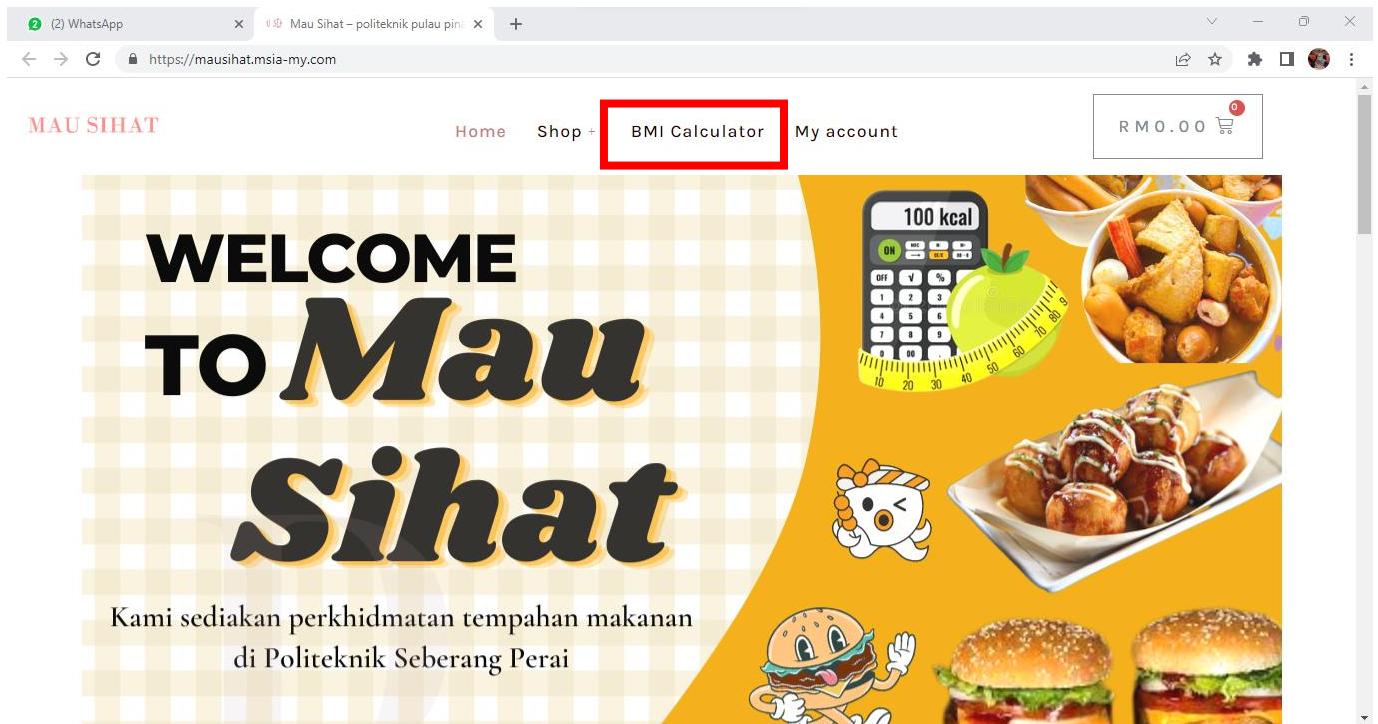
(2) WhatsApp
Mau Sihat – politeknik pulau pin
+
https://mausihat.msia-my.com

MAU SIHAT
Home
Shop +
BMI Calculator
My account
RM0.00
0

WELCOME
TO Mau
Sihat

Kami sediakan perkhidmatan tempahan makanan di Politeknik Seberang Perai

100 kcal
ON
OFF
√
%
1
2
3
4
5
6
7
8
9
0
00
.
10
20
30
40
50
60
70
80
90